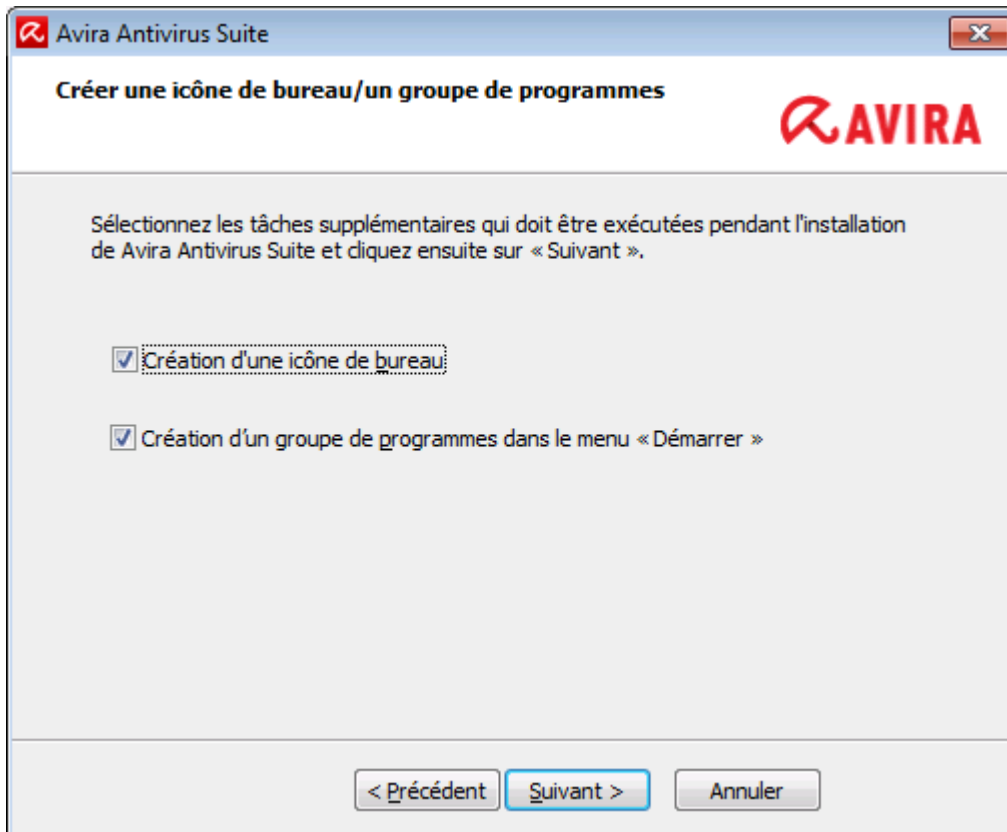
Avira Antivirus Suite

Créer une icône de bureau/un groupe de programmes

AVIRA

Sélectionnez les tâches supplémentaires qui doit être exécutées pendant l'installation de Avira Antivirus Suite et cliquez ensuite sur « Suivant ».

Création d'une icône de bureau

Création d'un groupe de programmes dans le menu « Démarrer »

< Précédent

Suivant >

Annuler